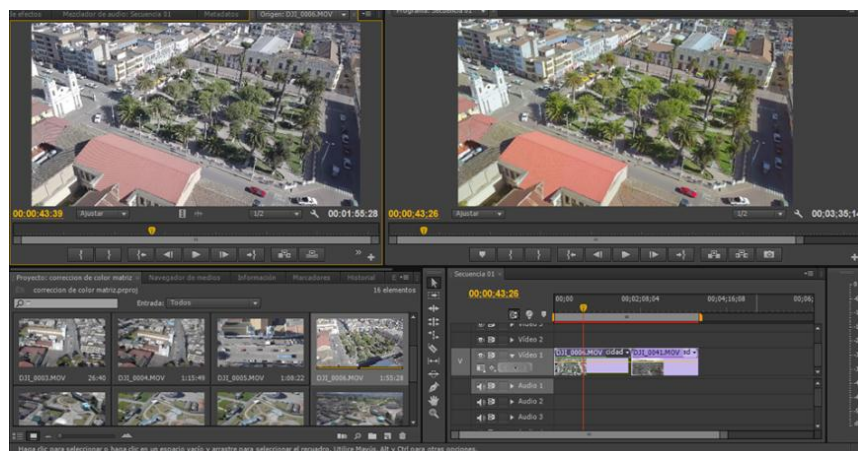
de efectos | Mezclador de audio: Secuencia 01 | Metadatos | Origen: DJI_0006.MOV

Programa: Secuencia 01

00:00:43:39 Ajustar 1/2 00:01:55:28

00;00;43;26 Ajustar 1/2 00;03;35;14

Proyecto: correcion de color matriz | Navegador de medios | Información | Marcadores | Historial

correcion de color matriz.prproj 16 elementos

Entrada: Todos

DJI_0003.MOV 26:40
DJI_0004.MOV 1:15:49
DJI_0005.MOV 1:08:22
DJI_0006.MOV 1:55:28

Secuencia 01

00;00;43;26

00;00 00;02;08;04 00;04;16;08 00;06;

Vídeo 2
Vídeo 1
Audio 1
Audio 2
Audio 3

DJI_0006.MOV cidad
DJI_0041.MOV ad

Haga clic para seleccionar o haga clic en un espacio vacío y arrastre para seleccionar el recuadro. Utilice Mayús, Alt y Ctrl para otras opciones.